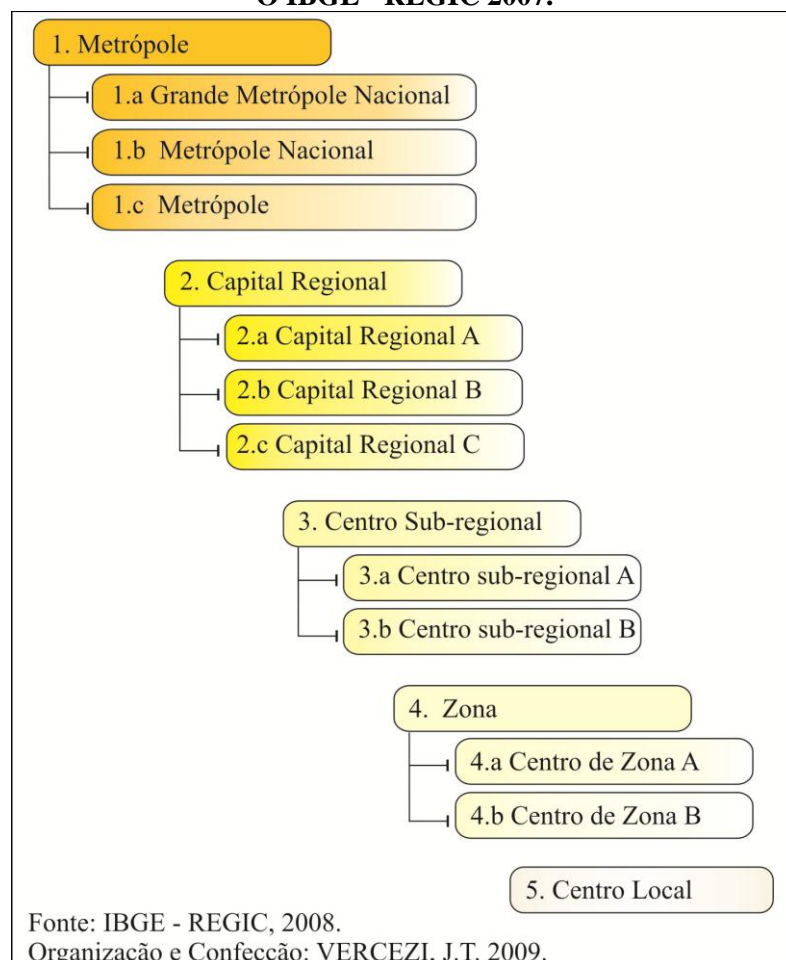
O IBGE - REGIC 2007.

1. Metrópole

1.a Grande Metrópole Nacional

1.b Metrópole Nacional

1.c Metrópole

2. Capital Regional

2.a Capital Regional A

2.b Capital Regional B

2.c Capital Regional C

3. Centro Sub-regional

3.a Centro sub-regional A

3.b Centro sub-regional B

4. Zona

4.a Centro de Zona A

4.b Centro de Zona B

5. Centro Local

Fonte: IBGE - REGIC, 2008.
Organização e Confecção: VERCEZI, J.T. 2009.